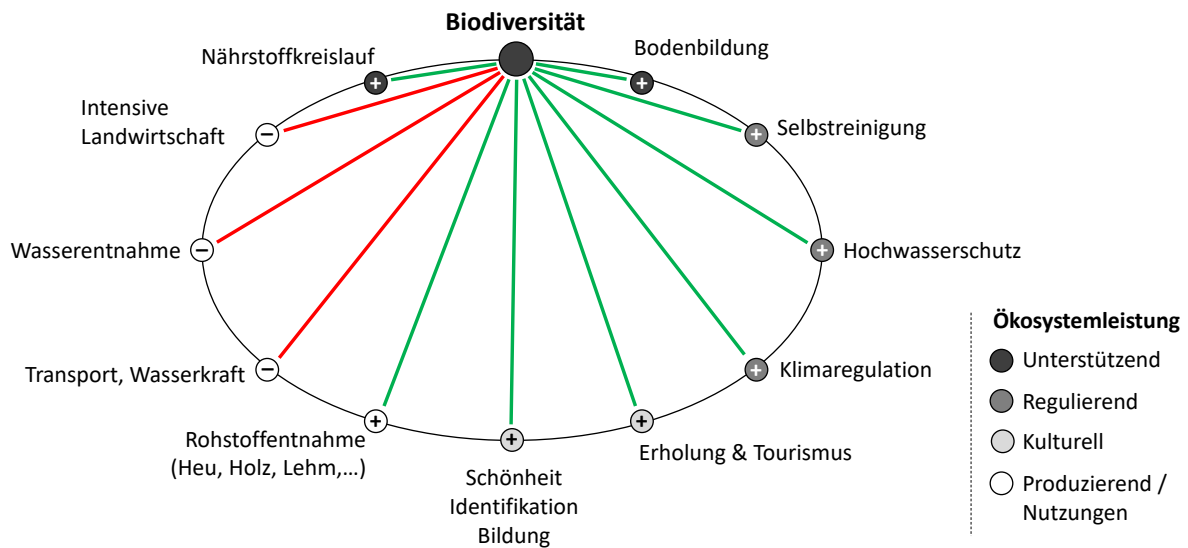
Biodiversität

Nährstoffkreislauf

Bodenbildung

Intensive Landwirtschaft

Selbstreinigung

Wasserentnahme

Hochwasserschutz

Transport, Wasserkraft

Klimaregulation

Rohstoffentnahme (Heu, Holz, Lehm,…)

Schönheit Identifikation Bildung

Erholung & Tourismus

Ökosystemleistung
Unterstützend
Regulierend
Kulturell
Produzierend / Nutzungen